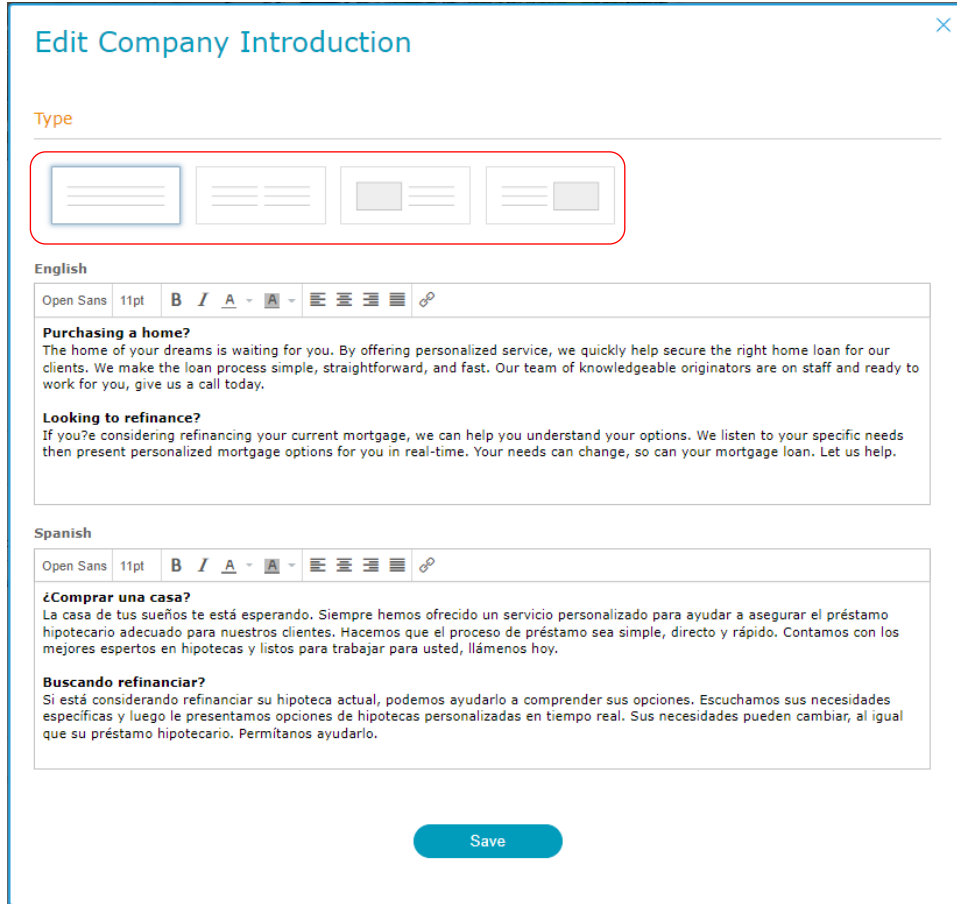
Edit Company Introduction

×

Type

English

Open Sans 11pt B I A A

**Purchasing a home?**
The home of your dreams is waiting for you. By offering personalized service, we quickly help secure the right home loan for our clients. We make the loan process simple, straightforward, and fast. Our team of knowledgeable originators are on staff and ready to work for you, give us a call today.

**Looking to refinance?**
If you?e considering refinancing your current mortgage, we can help you understand your options. We listen to your specific needs then present personalized mortgage options for you in real-time. Your needs can change, so can your mortgage loan. Let us help.

Spanish

Open Sans 11pt B I A A

**¿Comprar una casa?**
La casa de tus sueños te está esperando. Siempre hemos ofrecido un servicio personalizado para ayudar a asegurar el préstamo hipotecario adecuado para nuestros clientes. Hacemos que el proceso de préstamo sea simple, directo y rápido. Contamos con los mejores espertos en hipotecas y listos para trabajar para usted, llámenos hoy.

**Buscando refinanciar?**
Si está considerando refinanciar su hipoteca actual, podemos ayudarlo a comprender sus opciones. Escuchamos sus necesidades específicas y luego le presentamos opciones de hipotecas personalizadas en tiempo real. Sus necesidades pueden cambiar, al igual que su préstamo hipotecario. Permítanos ayudarlo.

Save